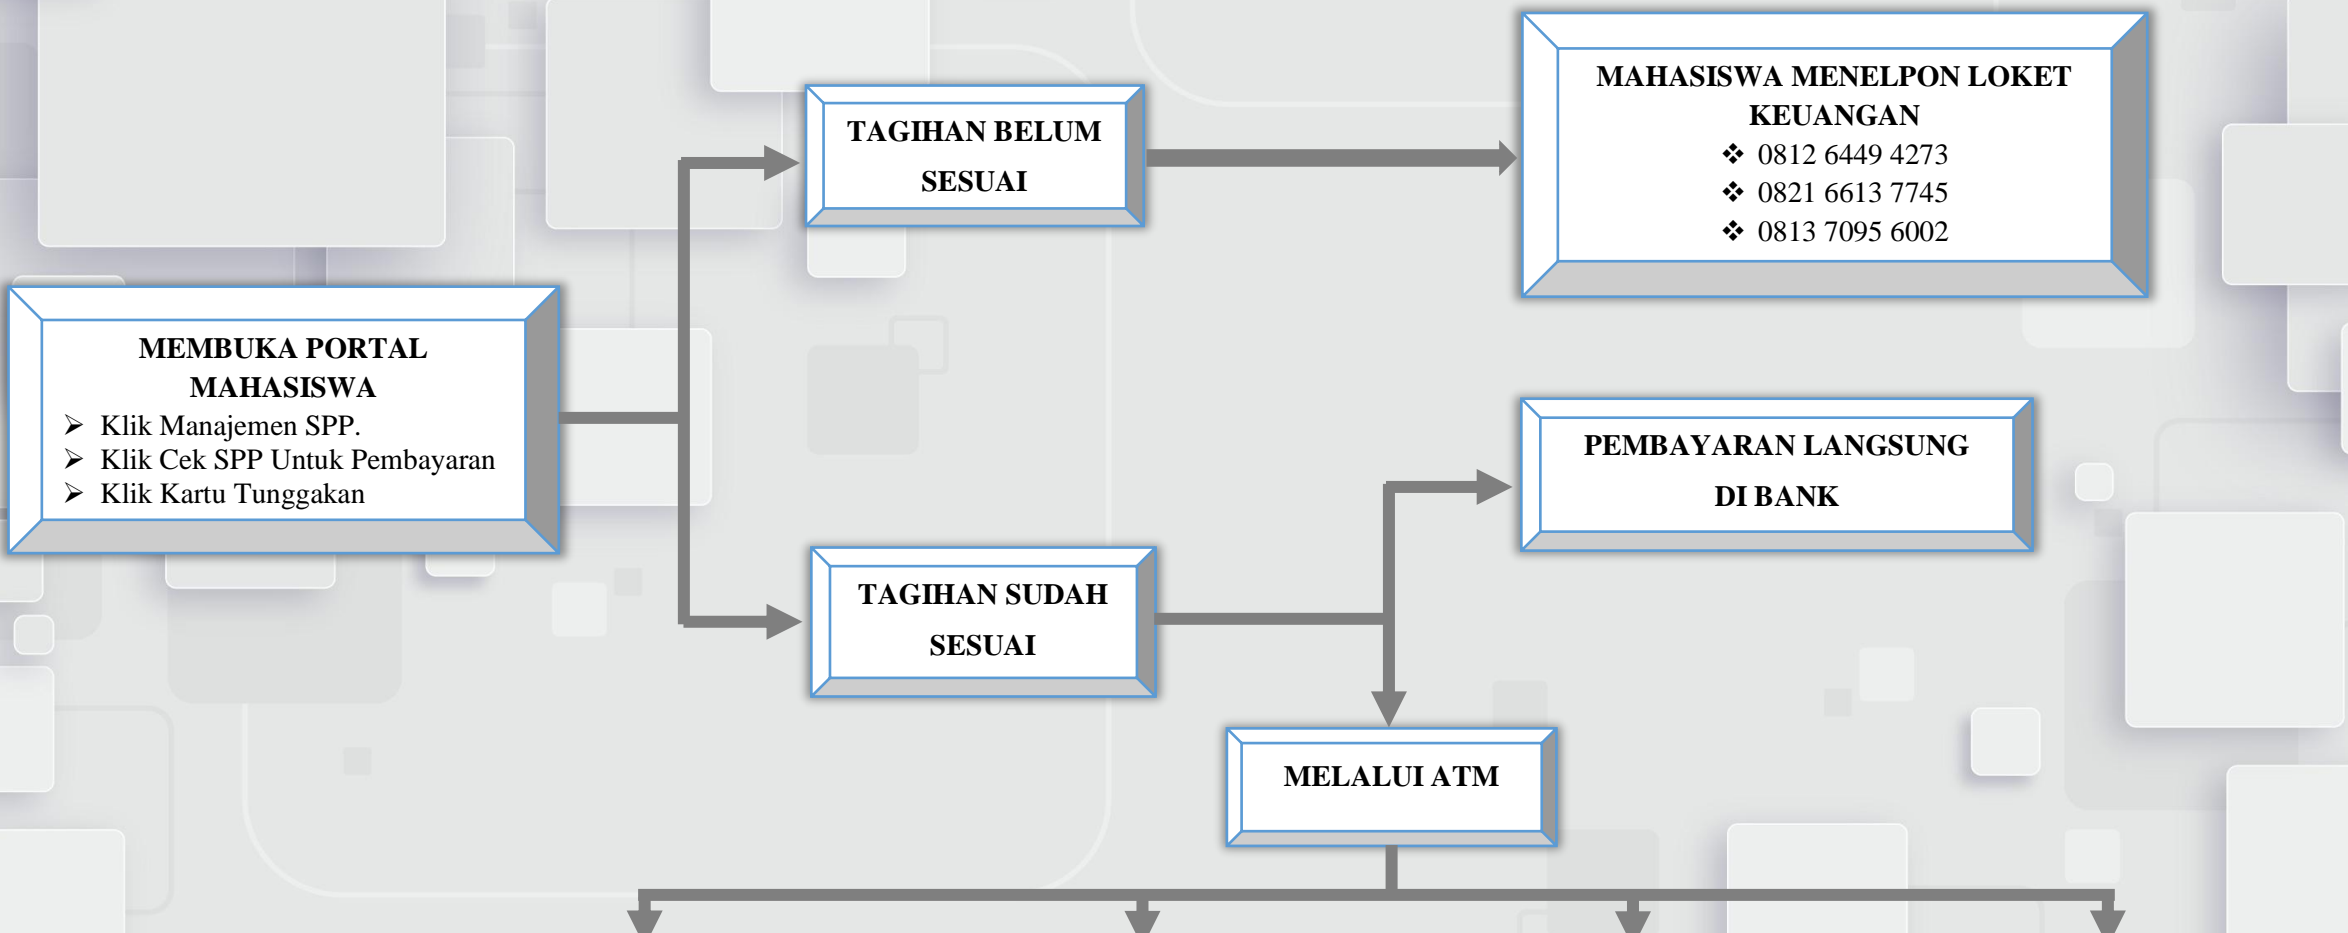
MEMBUKA PORTAL MAHASISWA
➢ Klik Manajemen SPP.
➢ Klik Cek SPP Untuk Pembayaran
➢ Klik Kartu Tunggakan

TAGIHAN BELUM SESUAI

MAHASISWA MENELPON LOKET KEUANGAN
❖ 0812 6449 4273
❖ 0821 6613 7745
❖ 0813 7095 6002

TAGIHAN SUDAH SESUAI

PEMBAYARAN LANGSUNG DI BANK

MELALUI ATM